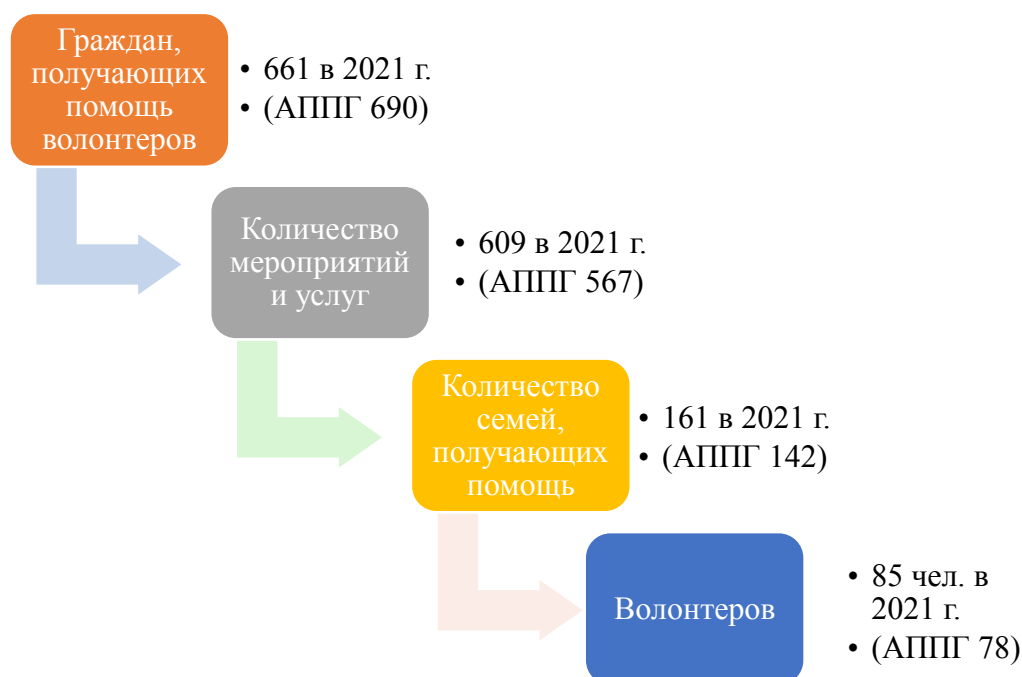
Граждан, получающих помощь волонтеров

• 661 в 2021 г.
• (АППГ 690)

Количество мероприятий и услуг

• 609 в 2021 г.
• (АППГ 567)

Количество семей, получающих помощь

• 161 в 2021 г.
• (АППГ 142)

Волонтеров

• 85 чел. в 2021 г.
• (АППГ 78)